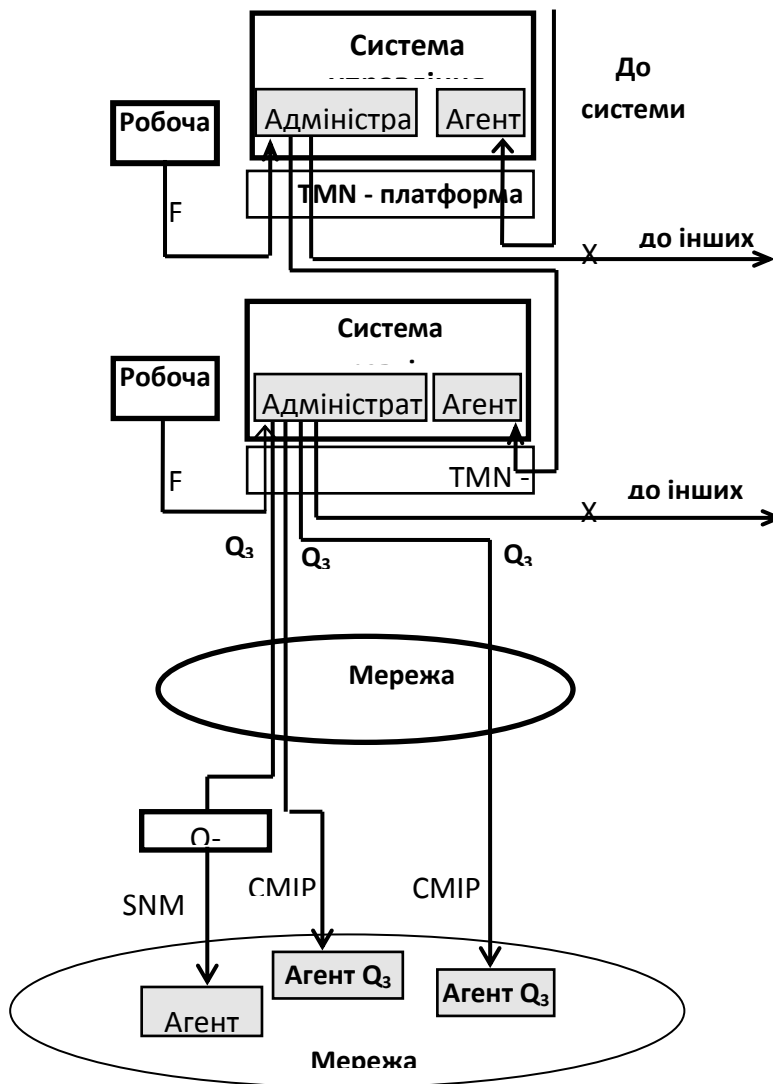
Система
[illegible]

До
системи

Робоча

Адміністра

Агент

F

TMN - платформа

до інших
X

Система
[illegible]

Робоча

Адміністрат

Агент

F

TMN -

до інших
X

$Q_3$

$Q_3$

$Q_3$

Мережа

Q-

SNM

CMIP

CMIP

Агент $Q_3$

Агент $Q_3$

Агент

Мережа